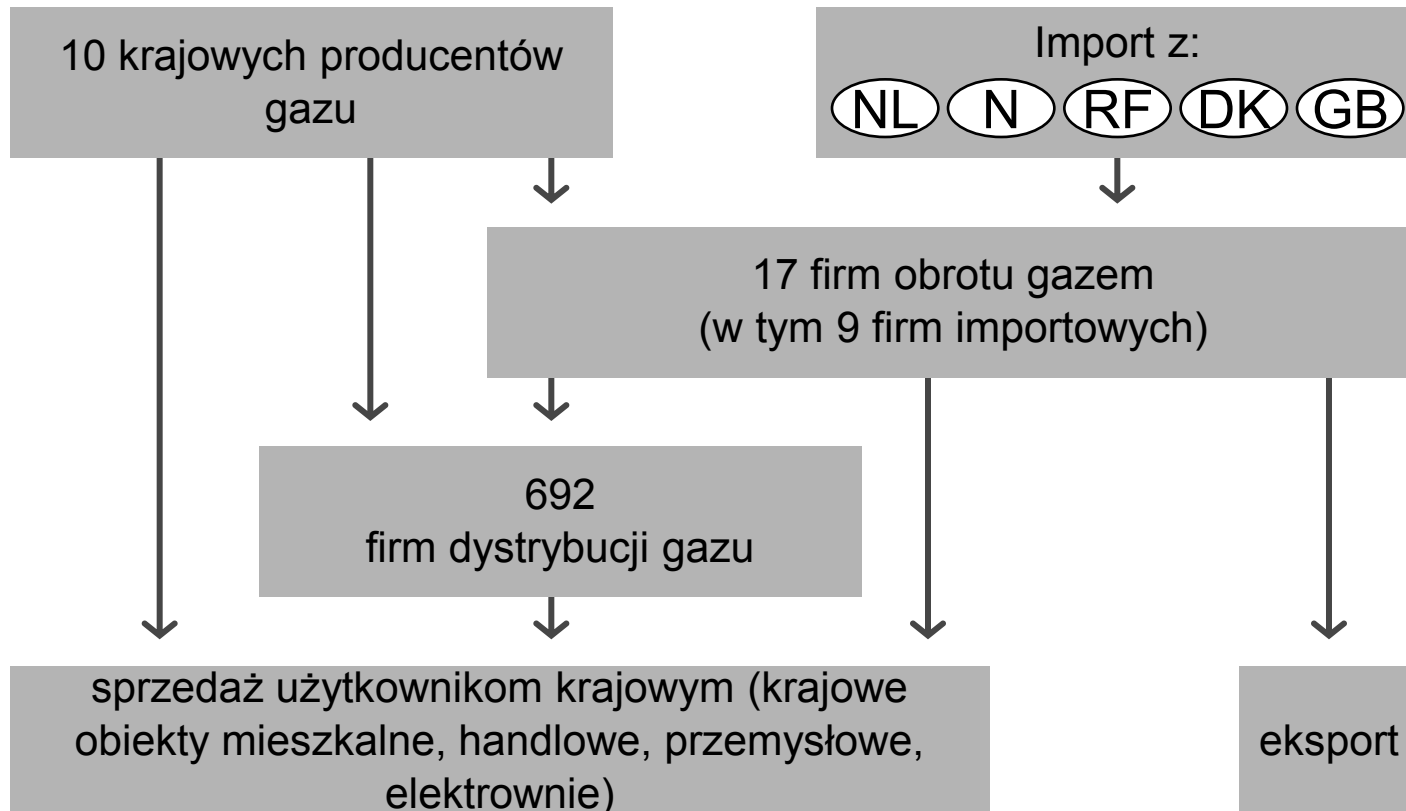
10 krajowych producentów gazu

Import z:
NL N RF DK GB

17 firm obrotu gazem
(w tym 9 firm importowych)

692
firm dystrybucji gazu

sprzedaż użytkownikom krajowym (krajowe obiekty mieszkalne, handlowe, przemysłowe, elektrownie)

eksport